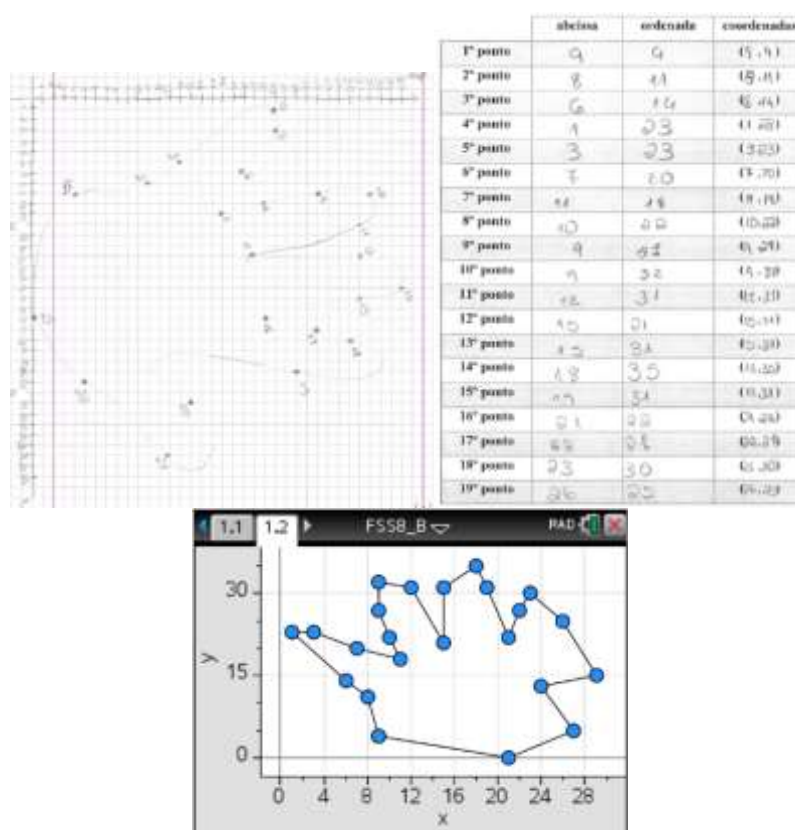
| | abcissa | ordenada | coordenadas |
|---|---|---|---|
| 1º ponto | 9 | 4 | (9,4) |
| 2º ponto | 8 | 11 | (8,11) |
| 3º ponto | 6 | 14 | (6,14) |
| 4º ponto | 1 | 23 | (1,23) |
| 5º ponto | 3 | 23 | (3,23) |
| 6º ponto | 7 | 20 | (7,20) |
| 7º ponto | 11 | 18 | (11,18) |
| 8º ponto | 10 | 22 | (10,22) |
| 9º ponto | 9 | 27 | (9,27) |
| 10º ponto | 9 | 32 | (9,32) |
| 11º ponto | 12 | 31 | (12,31) |
| 12º ponto | 15 | 21 | (15,21) |
| 13º ponto | 15 | 31 | (15,31) |
| 14º ponto | 18 | 35 | (18,35) |
| 15º ponto | 19 | 31 | (19,31) |
| 16º ponto | 21 | 22 | (21,22) |
| 17º ponto | 22 | 27 | (22,27) |
| 18º ponto | 23 | 30 | (23,30) |
| 19º ponto | 26 | 25 | (26,25) |

1.1 1.2 FSS8_B RAD

30
15
0
y
0 4 8 12 16 20 24 28
x